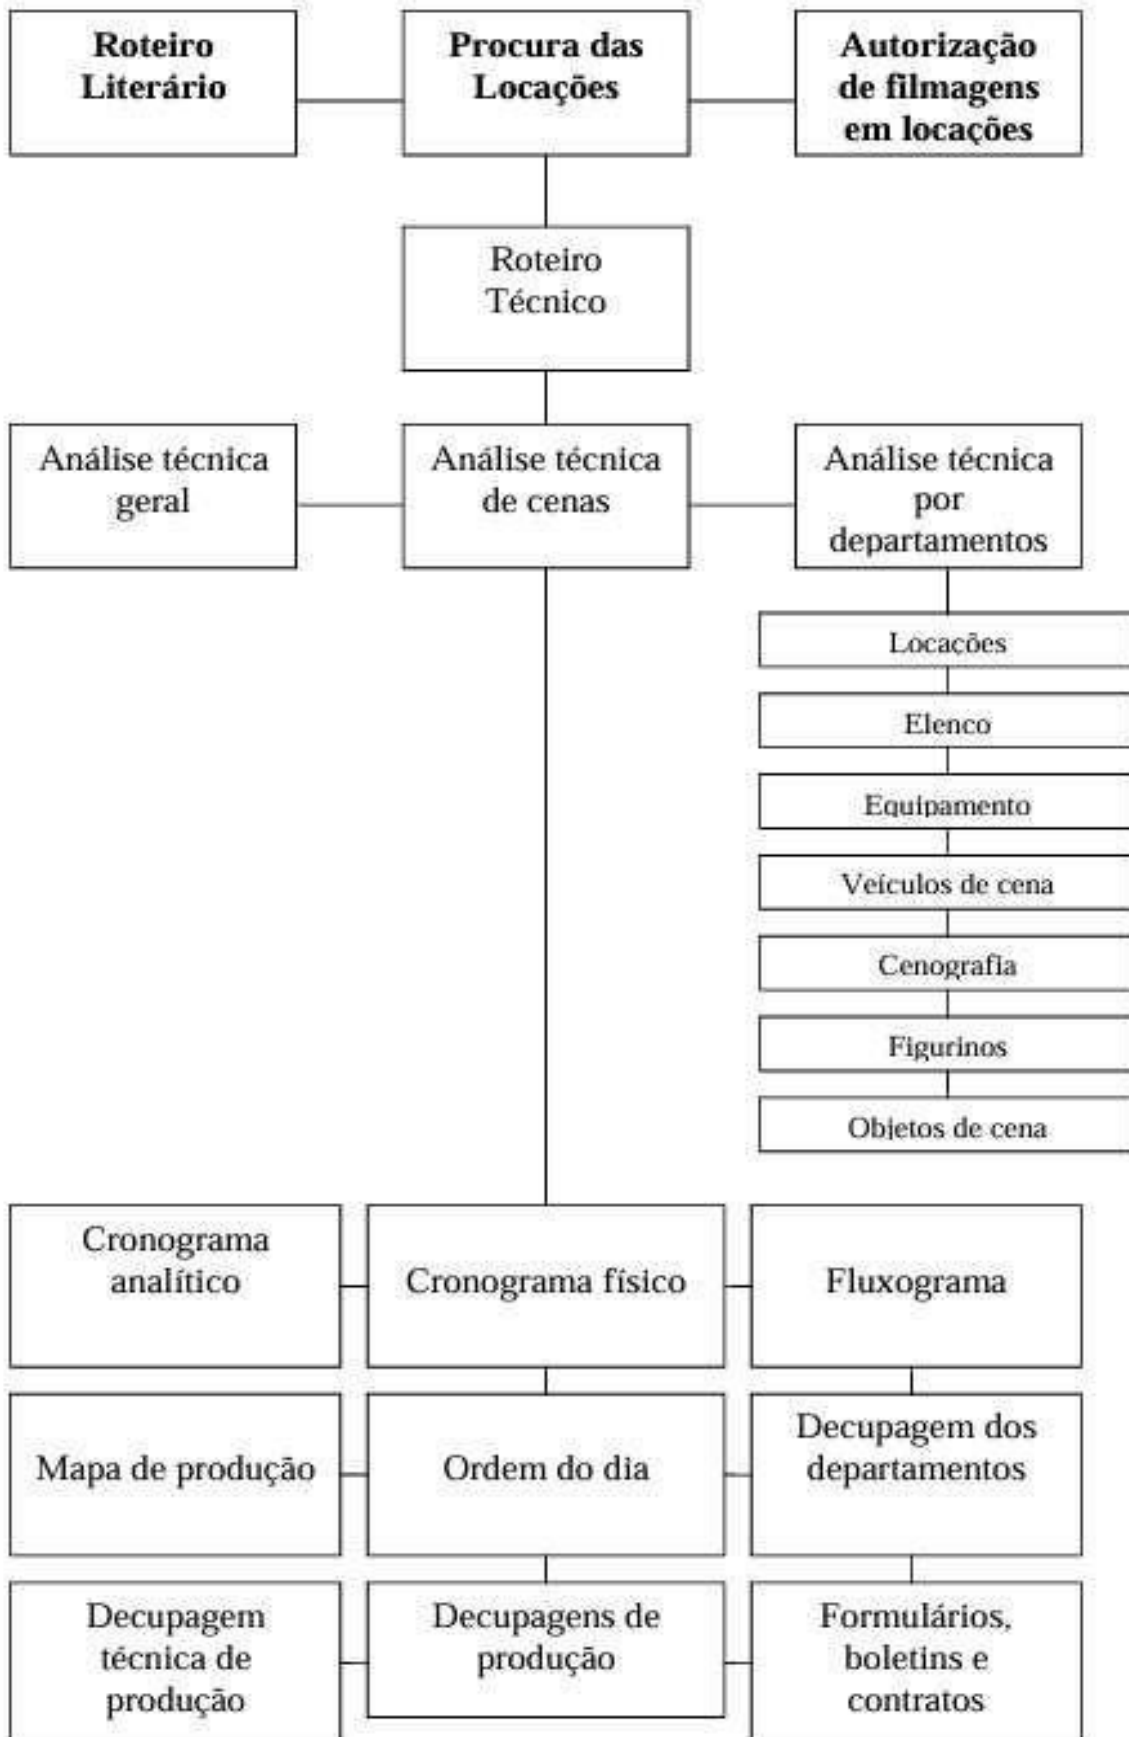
Roteiro Literário

Procura das Locações

Autorização de filmagens em locações

Roteiro Técnico

Análise técnica geral

Análise técnica de cenas

Análise técnica por departamentos

Locações

Elenco

Equipamento

Veículos de cena

Cenografia

Figurinos

Objetos de cena

Cronograma analítico

Cronograma físico

Fluxograma

Mapa de produção

Ordem do dia

Decupagem dos departamentos

Decupagem técnica de produção

Decupagens de produção

Formulários, boletins e contratos